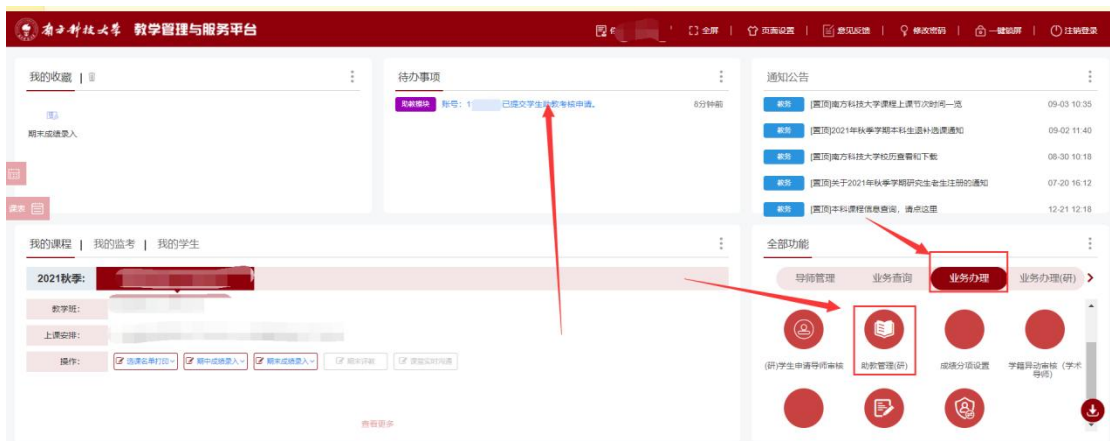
南方科技大学 教学管理与服务平台

全屏 | 页面设置 | 意见反馈 | 修改密码 | 一键锁屏 | 注销登录

我的收藏 |

期末成绩录入

待办事项

助教模块 账号：1 已提交学生助教考核申请。 8分钟前

通知公告

教务 [置顶]南方科技大学课程上课节次时间一览 09-03 10:35
教务 [置顶]2021年秋季学期本科生退补选课通知 09-02 11:40
教务 [置顶]南方科技大学校历查看和下载 08-30 10:18
教务 [置顶]关于2021年秋季学期研究生老生注册的通知 07-20 16:12
教务 [置顶]本科课程信息查询，请点这里 12-21 12:18

课表

我的课程 | 我的监考 | 我的学生

2021秋季:

教学班:

上课安排:

操作: 选课名单打印 期中成绩录入 期末成绩录入 期末评教 课堂实时沟通

查看更多

全部功能

导师管理 业务查询 业务办理 业务办理(研)

(研)学生申请导师审核 助教管理(研) 成绩分项设置 学籍异动审核（学术导师）